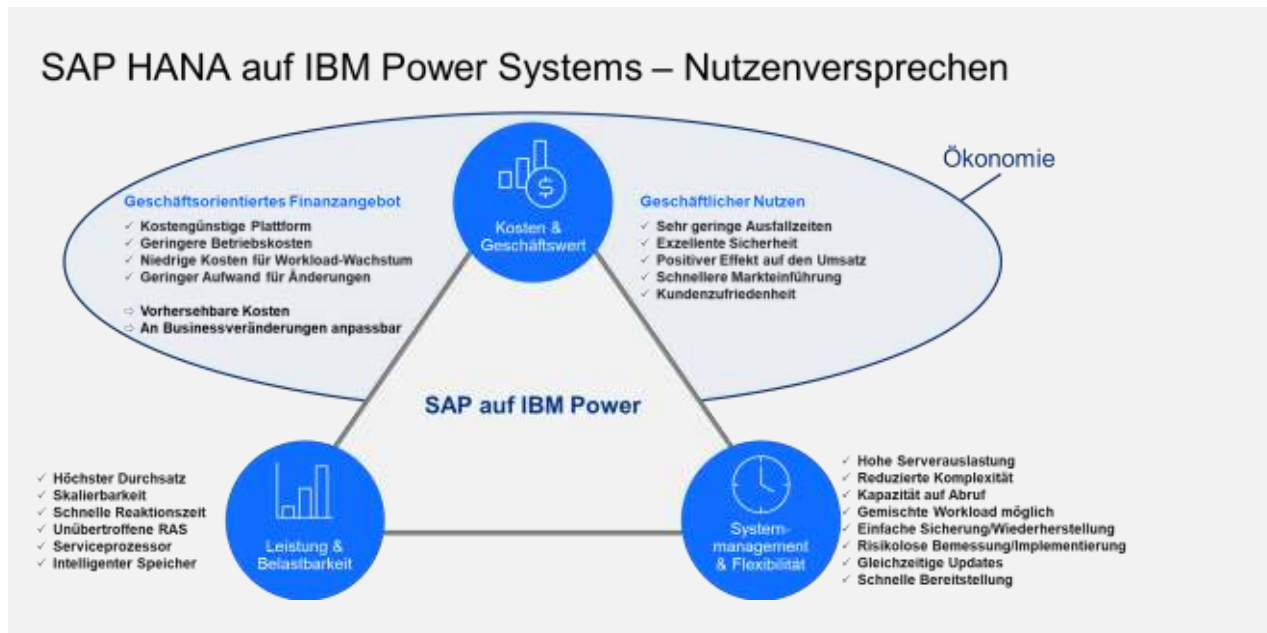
SAP HANA auf IBM Power Systems – Nutzenversprechen

Ökonomie

Geschäftsorientiertes Finanzangebot
✓ Kostengünstige Plattform
✓ Geringere Betriebskosten
✓ Niedrige Kosten für Workload-Wachstum
✓ Geringer Aufwand für Änderungen

⇨ Vorhersehbare Kosten
⇨ An Businessveränderungen anpassbar

Kosten & Geschäftswert

Geschäftlicher Nutzen
✓ Sehr geringe Ausfallzeiten
✓ Exzellente Sicherheit
✓ Positiver Effekt auf den Umsatz
✓ Schnellere Markteinführung
✓ Kundenzufriedenheit

SAP auf IBM Power

✓ Höchster Durchsatz
✓ Skalierbarkeit
✓ Schnelle Reaktionszeit
✓ Unübertroffene RAS
✓ Serviceprozessor
✓ Intelligenter Speicher

Leistung & Belastbarkeit

Systemmanagement & Flexibilität

✓ Hohe Serverauslastung
✓ Reduzierte Komplexität
✓ Kapazität auf Abruf
✓ Gemischte Workload möglich
✓ Einfache Sicherung/Wiederherstellung
✓ Risikolose Bemessung/Implementierung
✓ Gleichzeitige Updates
✓ Schnelle Bereitstellung